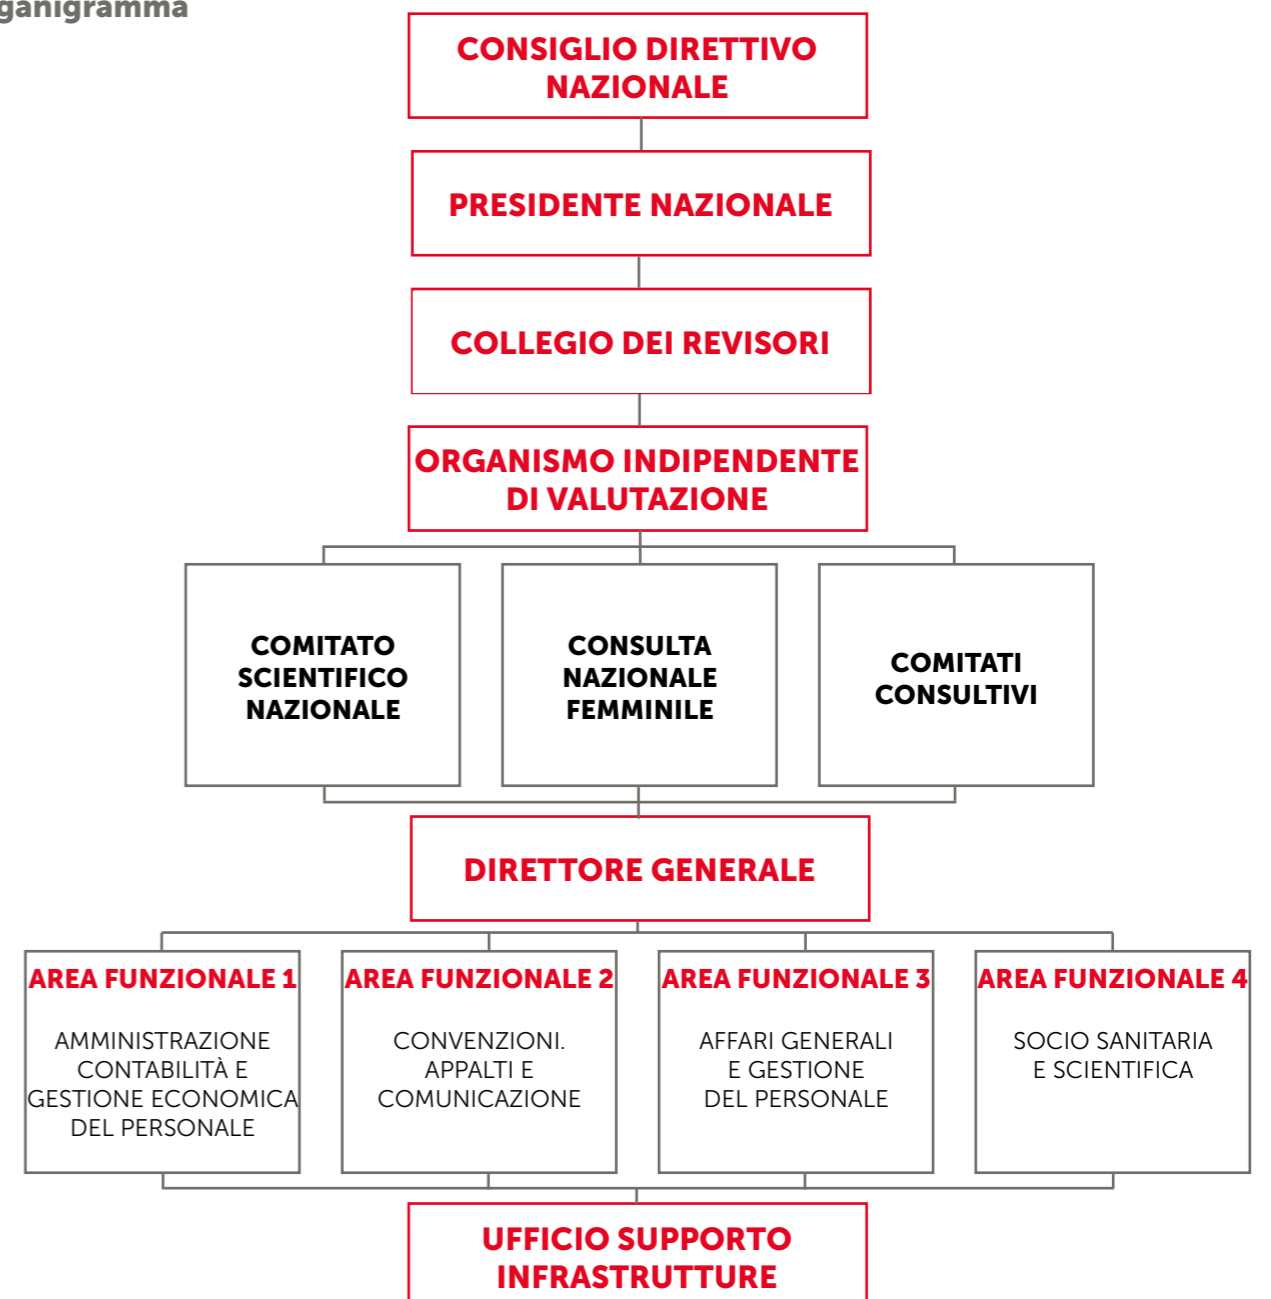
ganigramma

CONSIGLIO DIRETTIVO NAZIONALE

PRESIDENTE NAZIONALE

COLLEGIO DEI REVISORI

ORGANISMO INDIPENDENTE DI VALUTAZIONE

COMITATO SCIENTIFICO NAZIONALE

CONSULTA NAZIONALE FEMMINILE

COMITATI CONSULTIVI

DIRETTORE GENERALE

AREA FUNZIONALE 1

AMMINISTRAZIONE CONTABILITÀ E GESTIONE ECONOMICA DEL PERSONALE

AREA FUNZIONALE 2

CONVENZIONI. APPALTI E COMUNICAZIONE

AREA FUNZIONALE 3

AFFARI GENERALI E GESTIONE DEL PERSONALE

AREA FUNZIONALE 4

SOCIO SANITARIA E SCIENTIFICA

UFFICIO SUPPORTO INFRASTRUTTURE